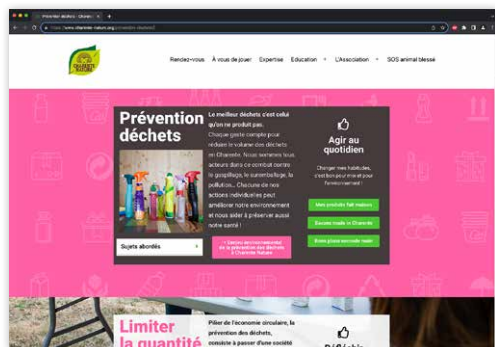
Prévention déchets - Charen ×

https://www.charente-nature.org/prevention-dechets/

CHARENTE NATURE

Rendez-vous	À vous de jouer	Expertise	Education	L'Association	SOS animal blessé

Prévention déchets

Le meilleur déchets c'est celui qu'on ne produit pas.

Chaque geste compte pour réduire le volume des déchets en Charente. Nous sommes tous acteurs dans ce combat contre le gaspillage, le suremballage, la pollution... Chacune de nos actions individuelles peut améliorer notre environnement et nous aider à préserver aussi notre santé !

Sujets abordés

Service environnemental de la prévention des déchets à Charente Nature

Agir au quotidien

Changer nos habitudes, c'est bon pour moi et pour l'environnement !

Mes produits fait maison

Encore made in Charente

Bons plans seconde main

Limiter la quantité

Pilier de l'économie circulaire, la prévention des déchets, consiste à passer d'une société

Réfléchir